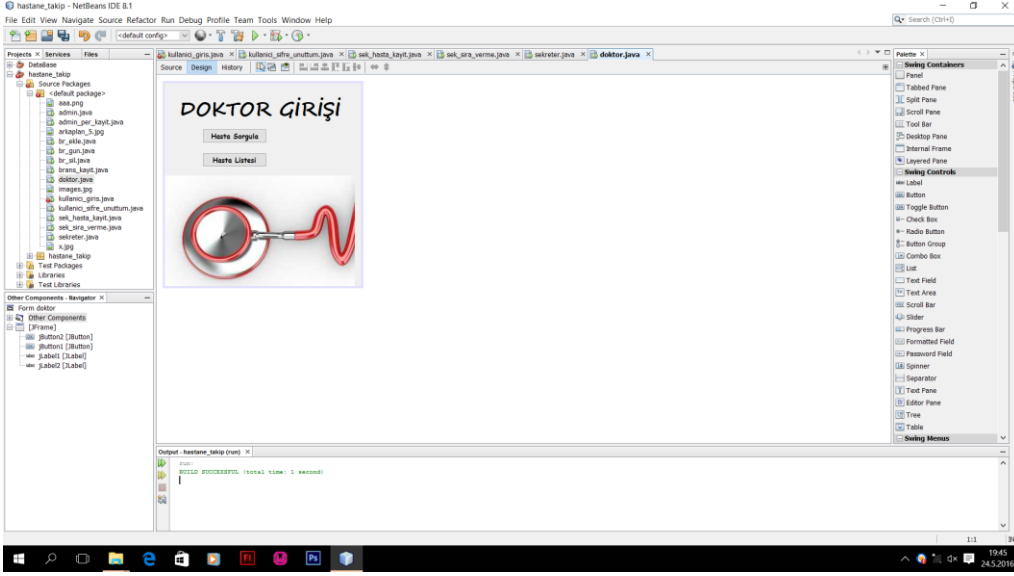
hastane_takip - NetBeans IDE 8.1

File Edit View Navigate Source Refactor Run Debug Profile Team Tools Window Help

Search (Ctrl+I)

<default config>

Projects × Services Files

DataBase
hastane_takip
Source Packages
<default package>
aaa.png
admin.java
admin_per_kayit.java
arkaplan_5.jpg
br_ekle.java
br_gun.java
br_sil.java
brans_kayit.java
doktor.java
images.jpg
kullanici_giris.java
kullanici_sifre_unuttum.java
sek_hasta_kayit.java
sek_sira_verme.java
sekreter.java
x.jpg
hastane_takip
Test Packages
Libraries
Test Libraries

Other Components - Navigator ×

Form doktor
Other Components
[JFrame]
jButton2 [JButton]
jButton1 [JButton]
jLabel1 [JLabel]
jLabel2 [JLabel]

kullanici_giris.java × kullanici_sifre_unuttum.java × sek_hasta_kayit.java × sek_sira_verme.java × sekreter.java × doktor.java ×

Source Design History

DOKTOR GİRİŞİ

Hasta Sorgula

Hasta Listesi

Palette ×

Swing Containers
Panel
Tabbed Pane
Split Pane
Scroll Pane
Tool Bar
Desktop Pane
Internal Frame
Layered Pane
Swing Controls
Label
Button
Toggle Button
Check Box
Radio Button
Button Group
Combo Box
List
Text Field
Text Area
Scroll Bar
Slider
Progress Bar
Formatted Field
Password Field
Spinner
Separator
Text Pane
Editor Pane
Tree
Table
Swing Menus

Output - hastane_takip (run) ×

run:
BUILD SUCCESSFUL (total time: 1 second)

1:1

19:45
24.5.2016